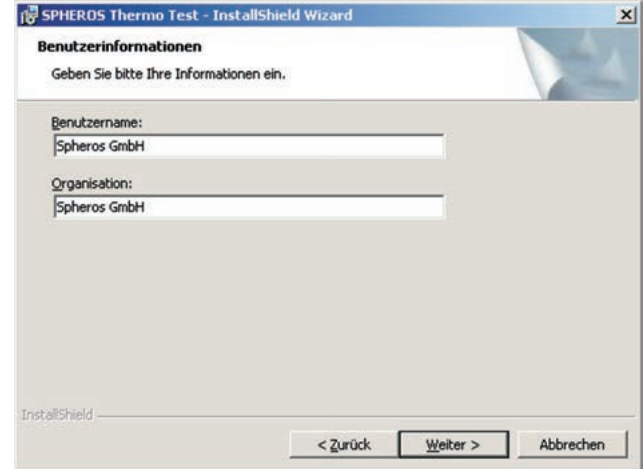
SPHEROS Thermo Test - InstallShield Wizard

×

Benutzerinformationen

Geben Sie bitte Ihre Informationen ein.

Benutzername:

Spheros GmbH

Organisation:

Spheros GmbH

InstallShield

< Zurück

Weiter >

Abbrechen